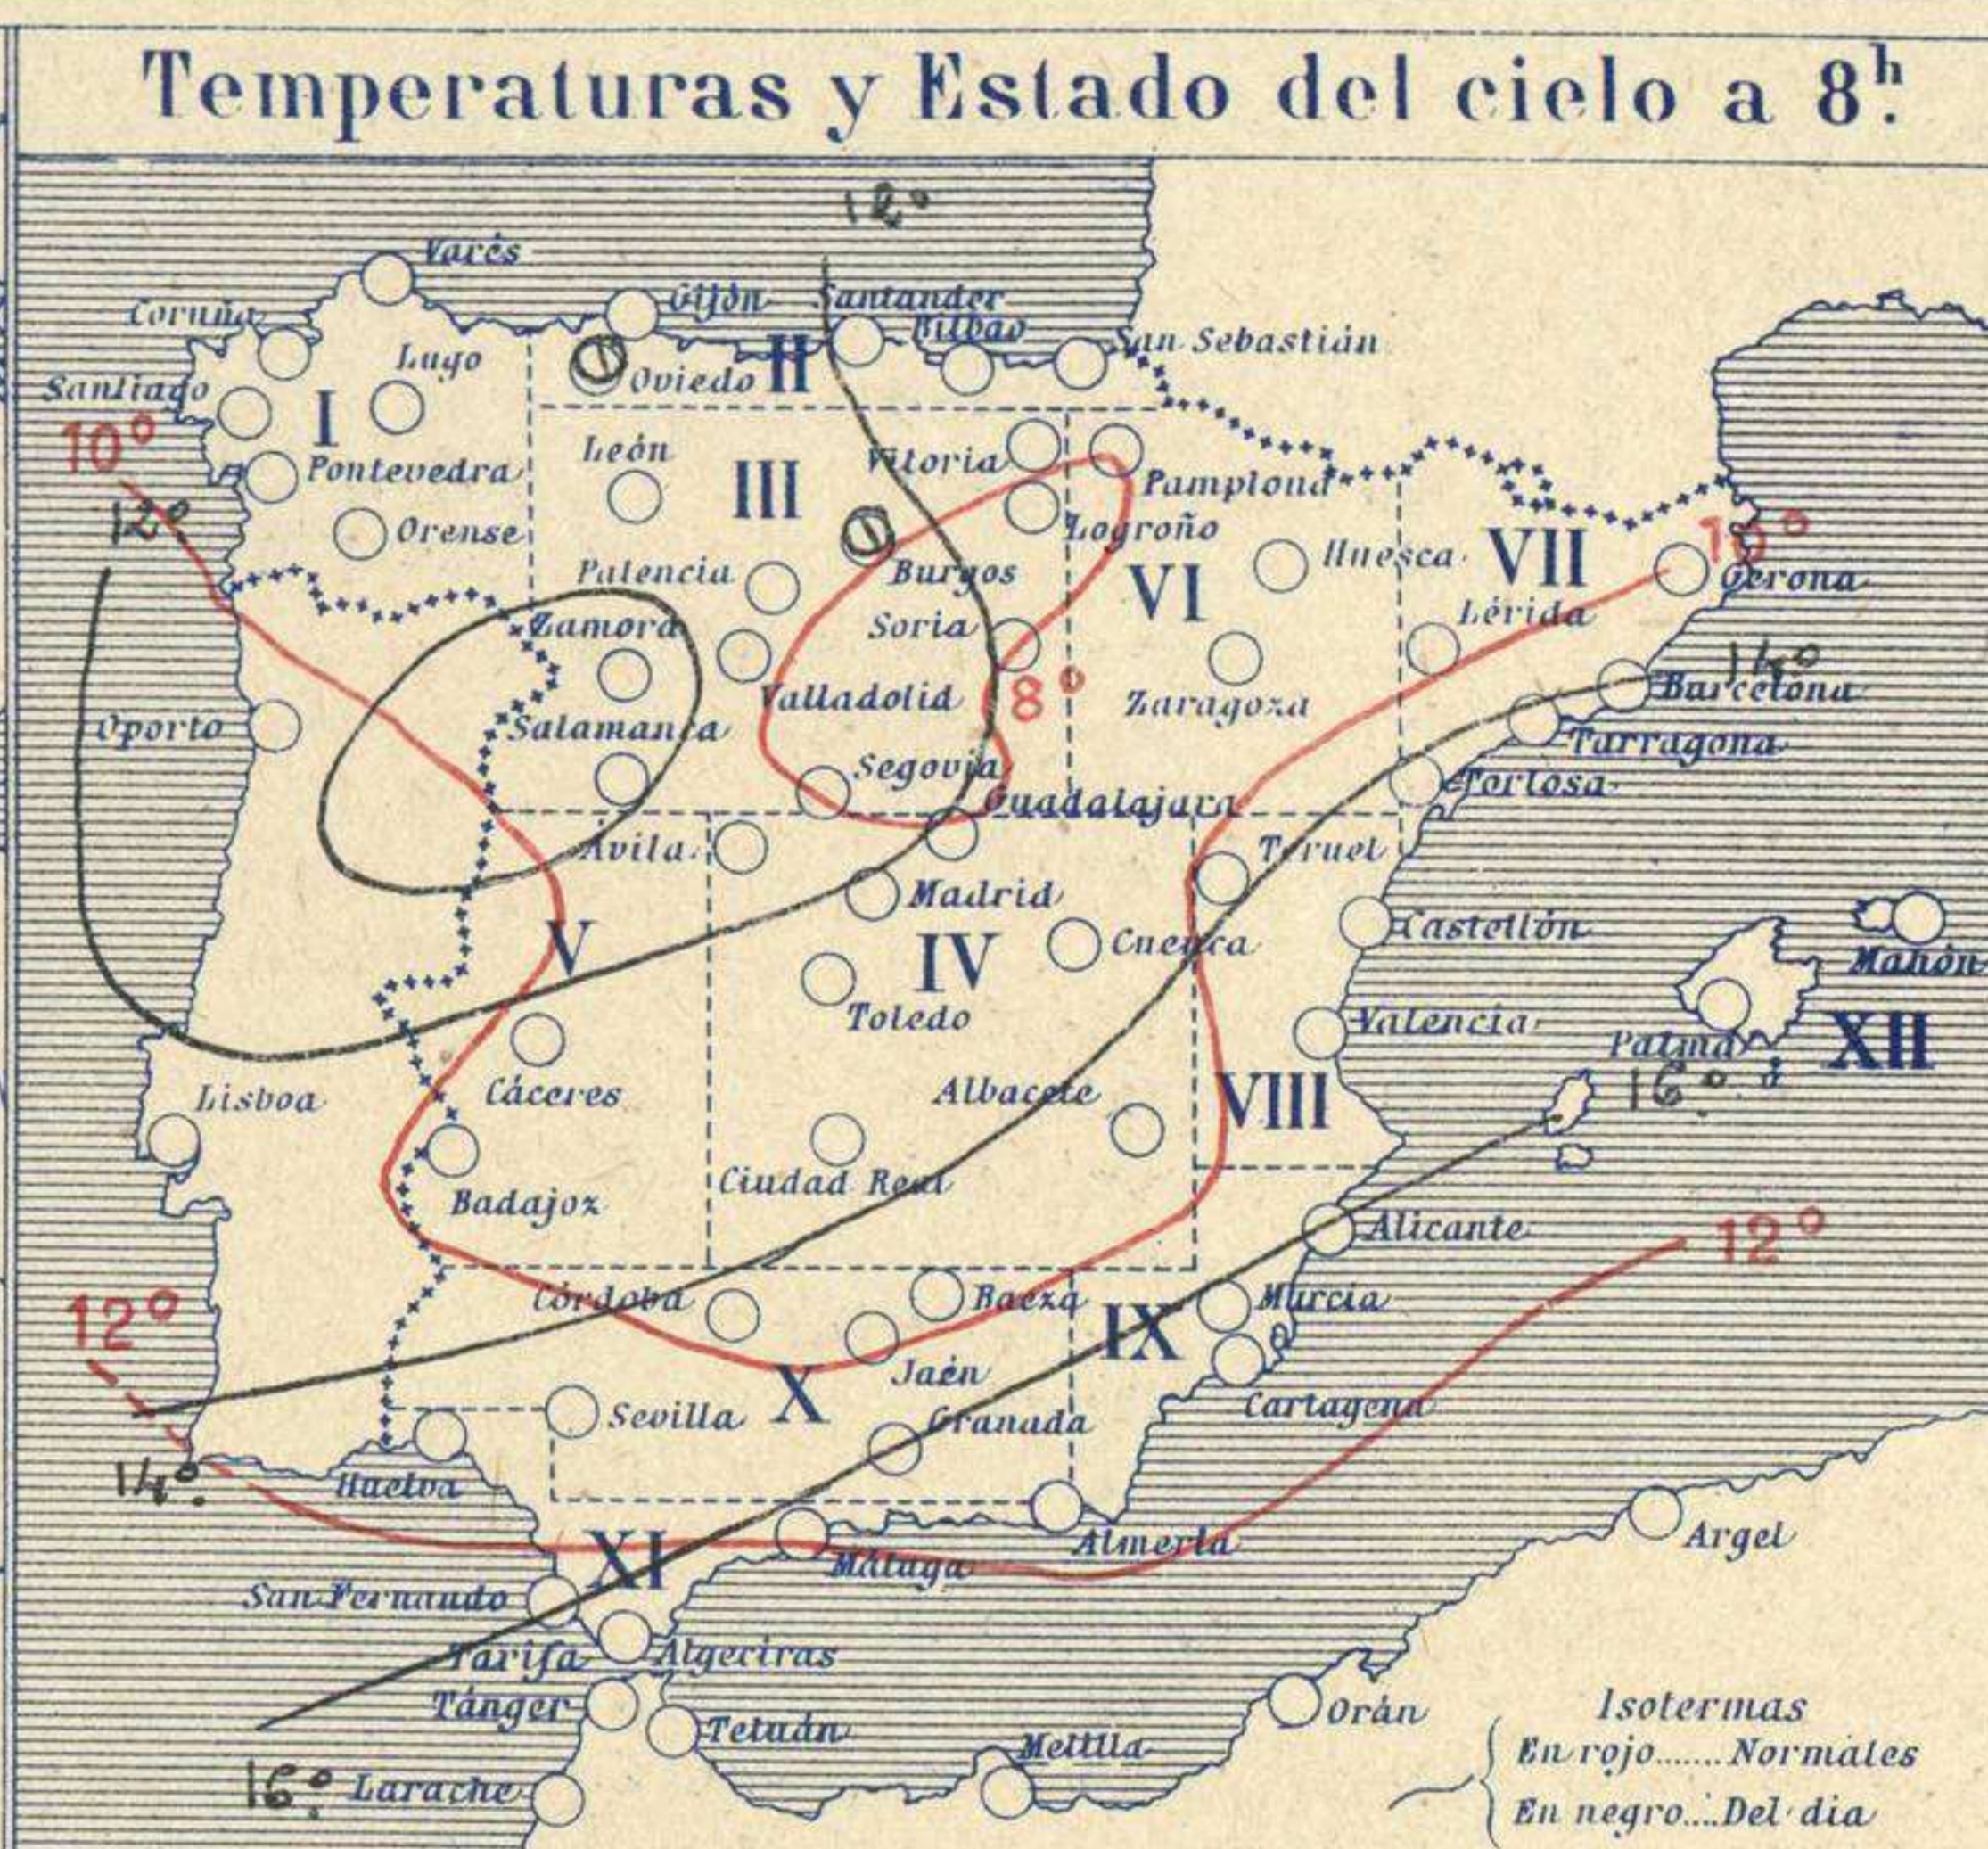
Temperaturas y Estado del cielo a 8h.

12°
Varés
Coruña
Gijón
Santander
Bilbao
San Sebastián
Santiago
Lugo
Oviedo
II
I
10°
Pontevedra
León
III
Vitoria
Pamplona
12°
Orense
Logroño
Palencia
Burgos
Huesca
VII
10°
Gerona
VI
Zamora
Soria
Lérida
14°
Barcelona
Valladolid
8°
Zaragoza
Tarragona
Oporto
Salamanca
Segovia
Tortosa
Guadalajara
Avila
Teruel
Madrid
Castellón
V
IV
Cuenca
Mahón
Toledo
Valencia
Palma
XII
16°
Lisboa
Cáceres
Albacete
VIII
Badajoz
Ciudad Real
Alicante
12°
12°
Córdoba
Baeza
IX
Murcia
Jaén
X
Sevilla
Granada
Cartagena
14°
Huelva
Almería
Argel
XI
Málaga
San Fernando
Tarifa
Algeciras
Tánger
Tetuán
Orán
Isotermas
Melilla
En rojo....... Normales
16°
Larache
En negro.... Del dia